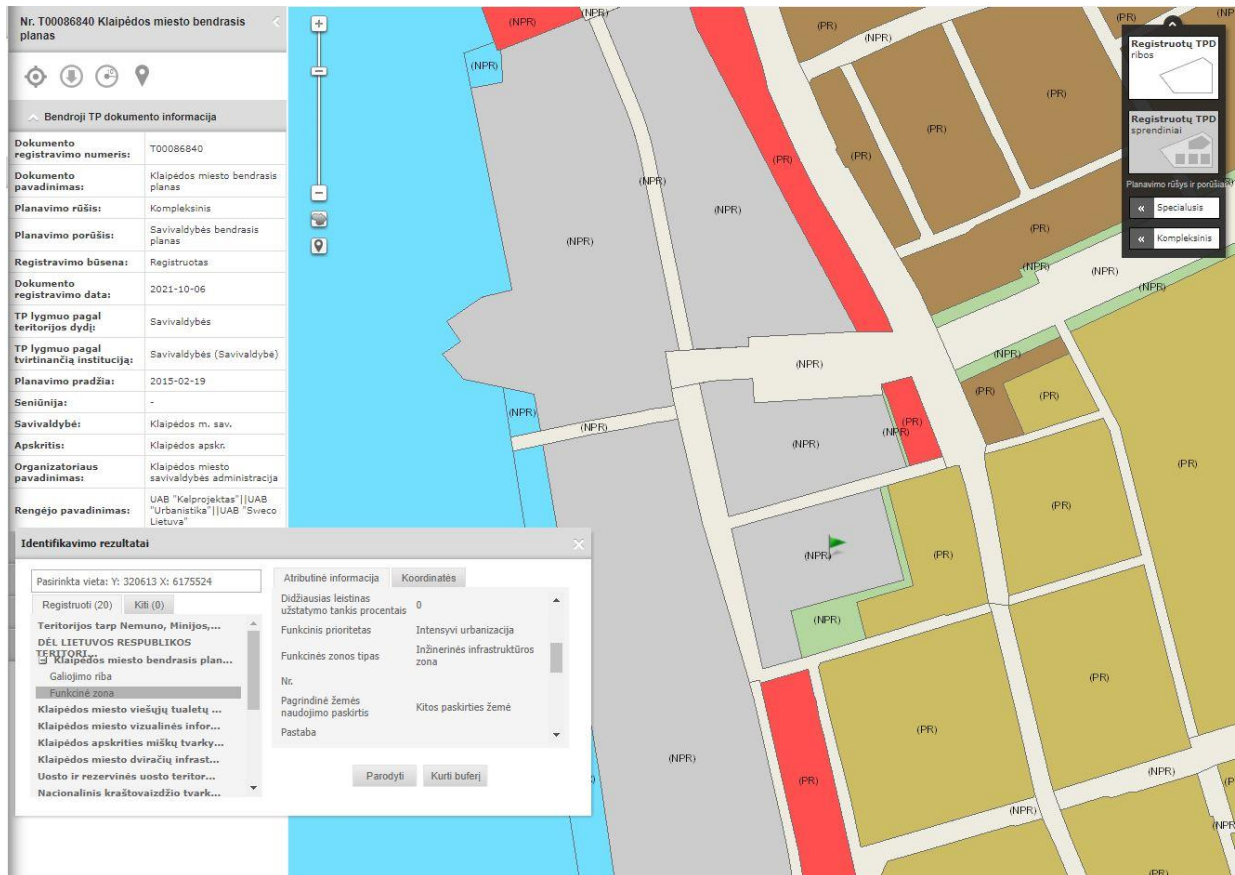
Nr. T00086840 Klaipėdos miesto bendrasis planas

Bendroji TP dokumento informacija

| | |
|---|---|
| Dokumento registravimo numeris: | T00086840 |
| Dokumento pavadinimas: | Klaipėdos miesto bendrasis planas |
| Planavimo rūšis: | Kompleksinis |
| Planavimo porūšis: | Savivaldybės bendrasis planas |
| Registravimo būsena: | Registruotas |
| Dokumento registravimo data: | 2021-10-06 |
| TP lygmuo pagal teritorijos dydį: | Savivaldybės |
| TP lygmuo pagal tvirtinančią instituciją: | Savivaldybės (Savivaldybė) |
| Planavimo pradžia: | 2015-02-19 |
| Seniūnija: | - |
| Savivaldybė: | Klaipėdos m. sav. |
| Apskritis: | Klaipėdos apskr. |
| Organizatoriaus pavadinimas: | Klaipėdos miesto savivaldybės administracija |
| Rengėjo pavadinimas: | UAB "Kelprojektas"\|\|UAB "Urbanistika"\|\|UAB "Sweco Lietuva" |

Identifikavimo rezultatai

Pasirinkta vieta: Y: 320613 X: 6175524

Registruoti (20) Kiti (0)

Teritorijos tarp Nemuno, Minijos,...
DĖL LIETUVOS RESPUBLIKOS TERITORI...
Klaipėdos miesto bendrasis plan...
Galiojimo riba
Funkcinė zona
Klaipėdos miesto viešųjų tualetų ...
Klaipėdos miesto vizualinės infor...
Klaipėdos apskrities miškų tvarky...
Klaipėdos miesto dviračių infrast...
Uosto ir rezervinės uosto teritor...
Nacionalinis kraštovaizdžio tvark...

Atributinė informacija Koordinatės

| | |
|---|---|
| Didžiausias leistinas užstatymo tankis procentais | 0 |
| Funkcinis prioritetas | Intensyvi urbanizacija |
| Funkcinės zonos tipas | Inžinerinės infrastruktūros zona |
| Nr. | |
| Pagrindinė žemės naudojimo paskirtis | Kitos paskirties žemė |
| Pastaba | |

Parodyti Kurti buferį

Registruotų TPD ribos

Registruotų TPD sprendiniai

Planavimo rūšys ir porūšiai

Specialusis

Kompleksinis

(NPR) (NPR) (NPR) (PR) (NPR) (PR) (NPR) (PR) (PR) (PR) (NPR) (NPR) (NPR) (PR) (NPR) (NPR) (NPR) (NPR) (PR) (PR) (NPR) (NPR) (PR) (NPR) (PR) (PR) (NPR) (PR) (NPR) (PR) (PR) (NPR) (PR) (NPR) (NPR) (PR) (NPR) (PR)